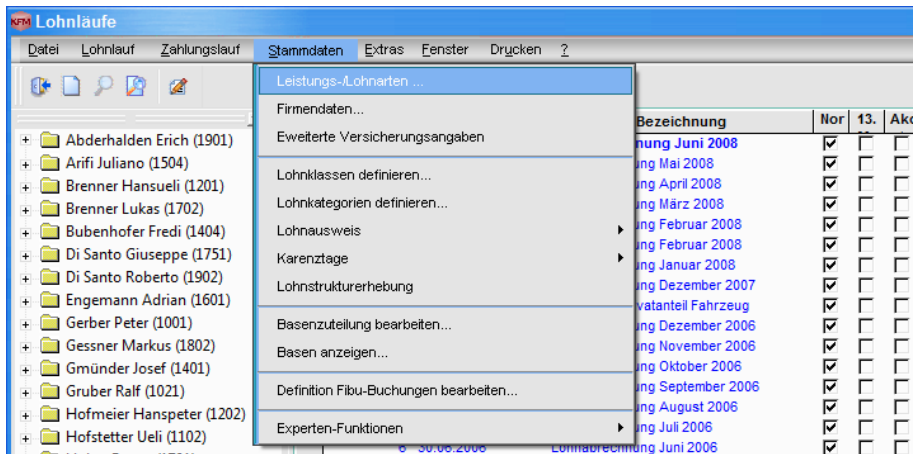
KFM Lohnläufe

Datei Lohnlauf Zahlungslauf Stammdaten Extras Fenster Drucken ?

Abderhalden Erich (1901)
Arifi Juliano (1504)
Brenner Hansueli (1201)
Brenner Lukas (1702)
Bubenhofer Fredi (1404)
Di Santo Giuseppe (1751)
Di Santo Roberto (1902)
Engemann Adrian (1601)
Gerber Peter (1001)
Gessner Markus (1802)
Gmünder Josef (1401)
Gruber Ralf (1021)
Hofmeier Hanspeter (1202)
Hofstetter Ueli (1102)

Leistungs-/Lohnarten ...
Firmendaten...
Eweiterte Versicherungsangaben
Lohnklassen definieren...
Lohnkategorien definieren...
Lohnausweis
Karenztage
Lohnstrukturerhebung
Basenzuteilung bearbeiten...
Basen anzeigen...
Definition Fibu-Buchungen bearbeiten...
Experten-Funktionen

| Bezeichnung | Nor | 13. | Ak |
|---|---|---|---|
| nung Juni 2008 | ☑ | ☐ | ☐ |
| ung Mai 2008 | ☑ | ☐ | ☐ |
| ung April 2008 | ☑ | ☐ | ☐ |
| ung März 2008 | ☑ | ☐ | ☐ |
| ung Februar 2008 | ☑ | ☐ | ☐ |
| ung Februar 2008 | ☑ | ☐ | ☐ |
| ung Januar 2008 | ☑ | ☐ | ☐ |
| ung Dezember 2007 | ☑ | ☐ | ☐ |
| vatanteil Fahrzeug | ☑ | ☐ | ☐ |
| ung Dezember 2006 | ☑ | ☐ | ☐ |
| ung November 2006 | ☑ | ☐ | ☐ |
| ung Oktober 2006 | ☑ | ☐ | ☐ |
| ung September 2006 | ☑ | ☐ | ☐ |
| ung August 2006 | ☑ | ☐ | ☐ |
| ung Juli 2006 | ☑ | ☐ | ☐ |
| 6 30.06.2006 Lohnabrechnung Juni 2006 | ☑ | ☐ | ☐ |